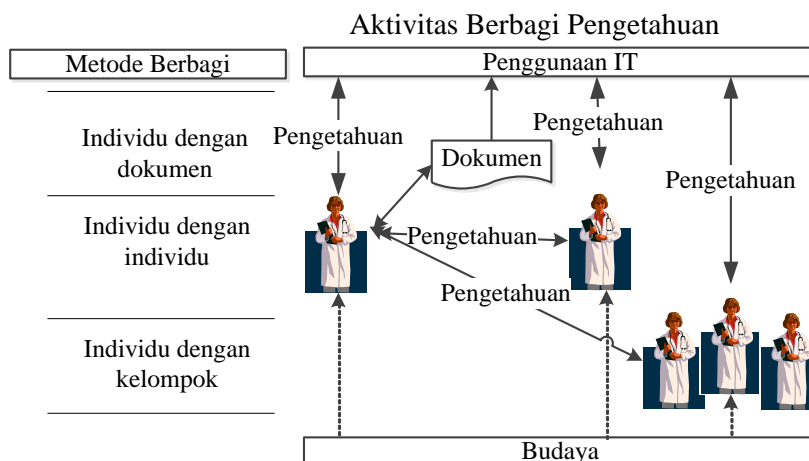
Aktivitas Berbagi Pengetahuan

Metode Berbagi

Penggunaan IT

Individu dengan dokumen

Individu dengan individu

Individu dengan kelompok

Pengetahuan

Dokumen

Pengetahuan

Pengetahuan

Pengetahuan

Pengetahuan

Budaya